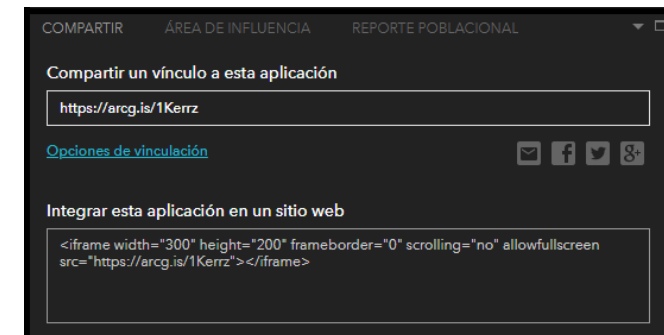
COMPARTIR ÁREA DE INFLUENCIA REPORTE POBLACIONAL

Compartir un vínculo a esta aplicación

https://arcg.is/1Kerrz

Opciones de vinculación

8+

Integrar esta aplicación en un sitio web

<iframe width="300" height="200" frameborder="0" scrolling="no" allowfullscreen src="https://arcg.is/1Kerrz"></iframe>